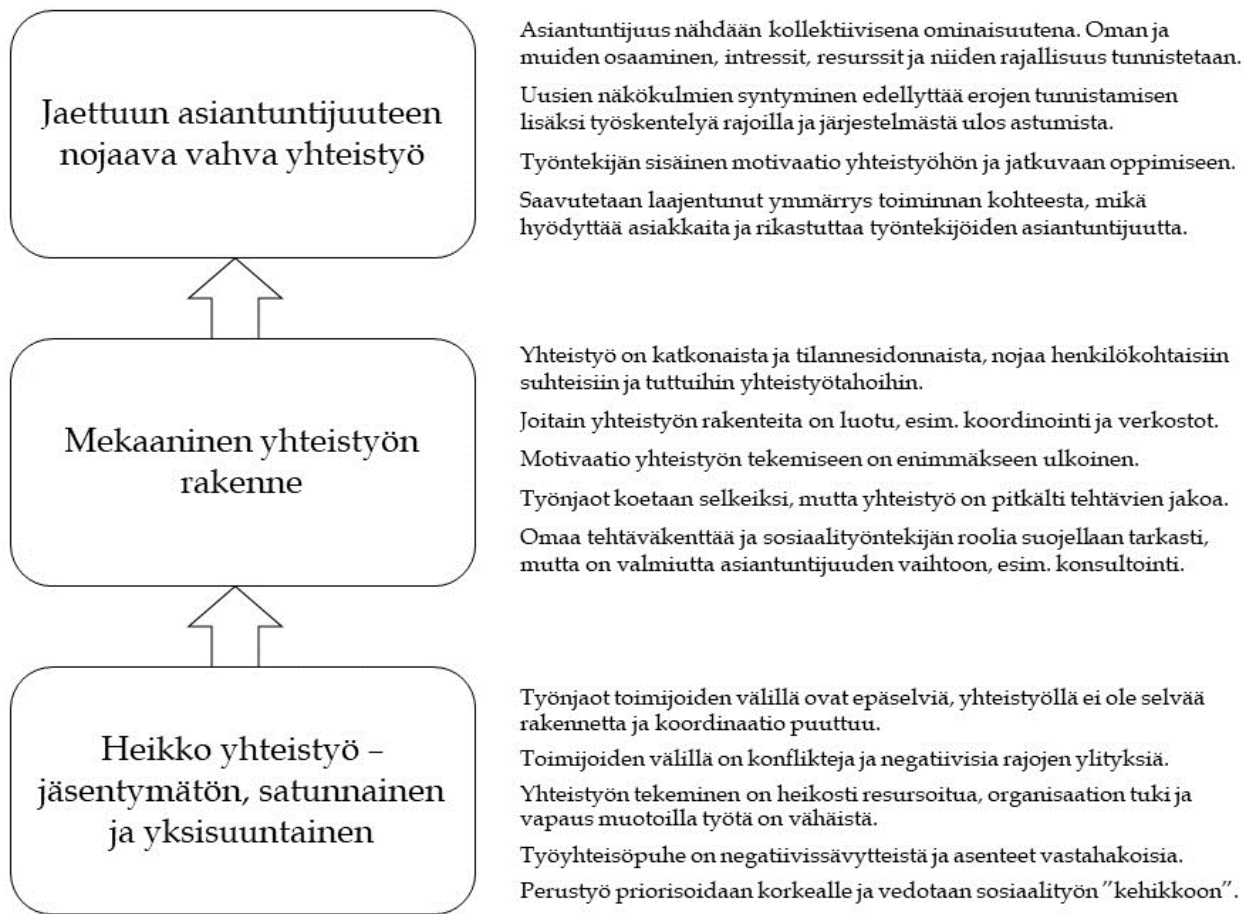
Jaettuun asiantuntijuuteen nojaava vahva yhteistyö

Asiantuntijuus nähdään kollektiivisena ominaisuutena. Oman ja muiden osaaminen, intressit, resurssit ja niiden rajallisuus tunnistetaan.

Uusien näkökulmien syntyminen edellyttää erojen tunnistamisen lisäksi työskentelyä rajoilla ja järjestelmästä ulos astumista.

Työntekijän sisäinen motivaatio yhteistyöhön ja jatkuvaan oppimiseen.

Saavutetaan laajentunut ymmärrys toiminnan kohteesta, mikä hyödyttää asiakkaita ja rikastuttaa työntekijöiden asiantuntijuutta.

Mekaaninen yhteistyön rakenne

Yhteistyö on katkonaista ja tilannesidonnaista, nojaa henkilökohtaisiin suhteisiin ja tuttuihin yhteistyötahoihin.

Joitain yhteistyön rakenteita on luotu, esim. koordinointi ja verkostot.

Motivaatio yhteistyön tekemiseen on enimmäkseen ulkoinen.

Työnjaot koetaan selkeiksi, mutta yhteistyö on pitkälti tehtävien jakoa.

Omaa tehtäväkenttää ja sosiaalityöntekijän roolia suojellaan tarkasti, mutta on valmiutta asiantuntijuuden vaihtoon, esim. konsultointi.

Heikko yhteistyö – jäsentymätön, satunnainen ja yksisuuntainen

Työnjaot toimijoiden välillä ovat epäselviä, yhteistyöllä ei ole selvää rakennetta ja koordinaatio puuttuu.

Toimijoiden välillä on konflikteja ja negatiivisia rajojen ylityksiä.

Yhteistyön tekeminen on heikosti resursoitua, organisaation tuki ja vapaus muotoilla työtä on vähäistä.

Työyhteisöpuhe on negatiivissävytteistä ja asenteet vastahakoisia.

Perustyö priorisoidaan korkealle ja vedotaan sosiaalityön "kehikkoon".